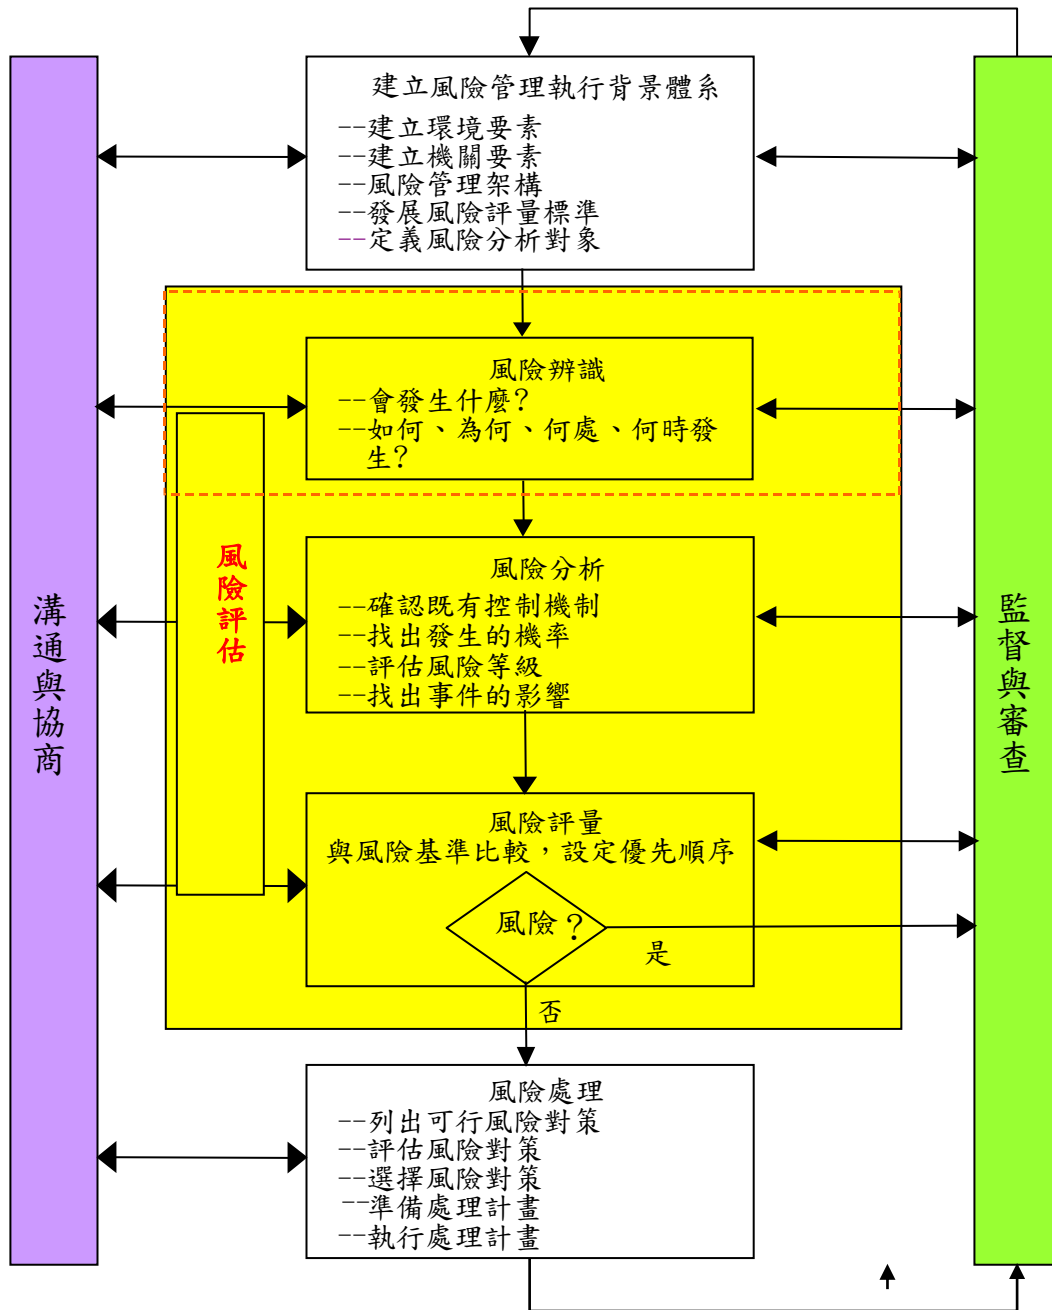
建立風險管理執行背景體系
--建立環境要素
--建立機關要素
--風險管理架構
--發展風險評量標準
--定義風險分析對象

溝通與協商

監督與審查

風險辨識
--會發生什麼?
--如何、為何、何處、何時發生?

風險評估

風險分析
--確認既有控制機制
--找出發生的機率
--評估風險等級
--找出事件的影響

風險評量
與風險基準比較，設定優先順序

風險?

是

否

風險處理
--列出可行風險對策
--評估風險對策
--選擇風險對策
--準備處理計畫
--執行處理計畫